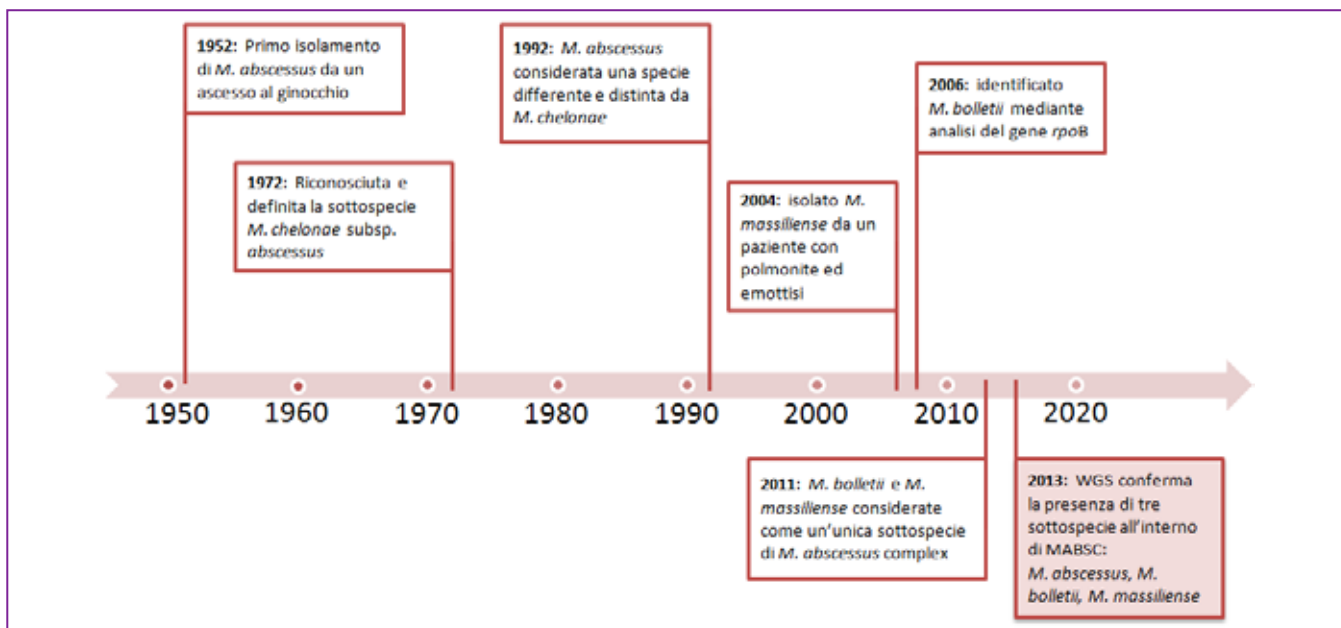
1952: Primo isolamento di M. abscessus da un ascesso al ginocchio

1972: Riconosciuta e definita la sottospecie M. chelonae subsp. abscessus

1992: M. abscessus considerata una specie differente e distinta da M. chelonae

2004: isolato M. massiliense da un paziente con polmonite ed emottisi

2006: identificato M. bolletii mediante analisi del gene rpoB

1950 1960 1970 1980 1990 2000 2010 2020

2011: M. bolletii e M. massiliense considerate come un'unica sottospecie di M. abscessus complex

2013: WGS conferma la presenza di tre sottospecie all'interno di MABSC: M. abscessus, M. bolletii, M. massiliense